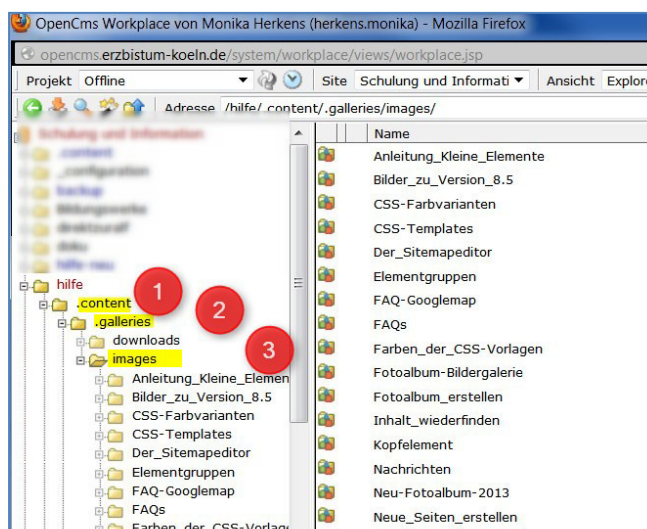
OpenCms Workplace von Monika Herkens (herkens.monika) - Mozilla Firefox

opencms.erzbistum-koeln.de/system/workplace/views/workplace.jsp

Projekt Offline

Site Schulung und Informati

Ansicht Explore

Adresse /hilfe/.content/.galleries/images/

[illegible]
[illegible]
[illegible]
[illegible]
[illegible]
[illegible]
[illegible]
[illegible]
hilfe
.content
.galleries
downloads
images
Anleitung_Kleine_Elemen
Bilder_zu_Version_8.5
CSS-Farbvarianten
CSS-Templates
Der_Sitemapeditor
Elementgruppen
FAQ-Googlemap
FAQs
Farben_der_CSS-Vorlage

1
2
3

Name
Anleitung_Kleine_Elemente
Bilder_zu_Version_8.5
CSS-Farbvarianten
CSS-Templates
Der_Sitemapeditor
Elementgruppen
FAQ-Googlemap
FAQs
Farben_der_CSS-Vorlagen
Fotoalbum-Bildergalerie
Fotoalbum_erstellen
Inhalt_wiederfinden
Kopfelement
Nachrichten
Neu-Fotoalbum-2013
Neue_Seiten_erstellen